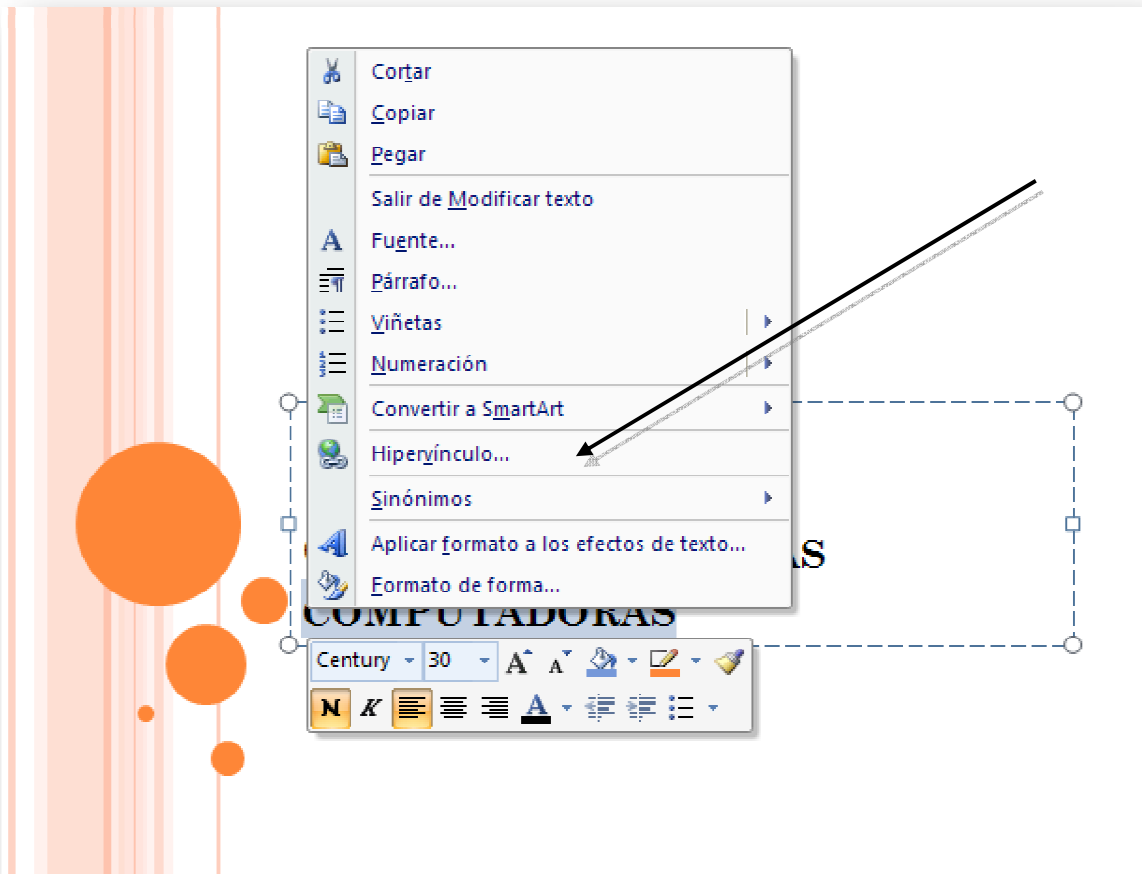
Cortar
Copiar
Pegar
Salir de Modificar texto
Fuente...
Párrafo...
Viñetas
Numeración
Convertir a SmartArt
Hipervínculo...
Sinónimos
Aplicar formato a los efectos de texto...
Formato de forma...

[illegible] AS
COMPUTADORAS

Century 30
N K